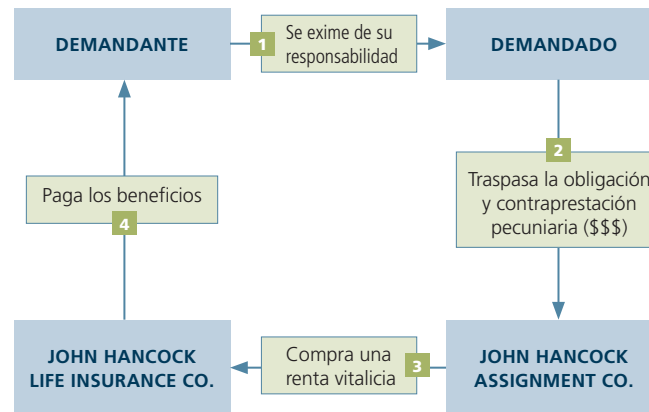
DEMANDANTE

1 Se exime de su responsabilidad

DEMANDADO

2 Traspasa la obligación y contraprestación pecuniaria ($$$)

JOHN HANCOCK ASSIGNMENT CO.

3 Compra una renta vitalicia

JOHN HANCOCK LIFE INSURANCE CO.

Paga los beneficios 4